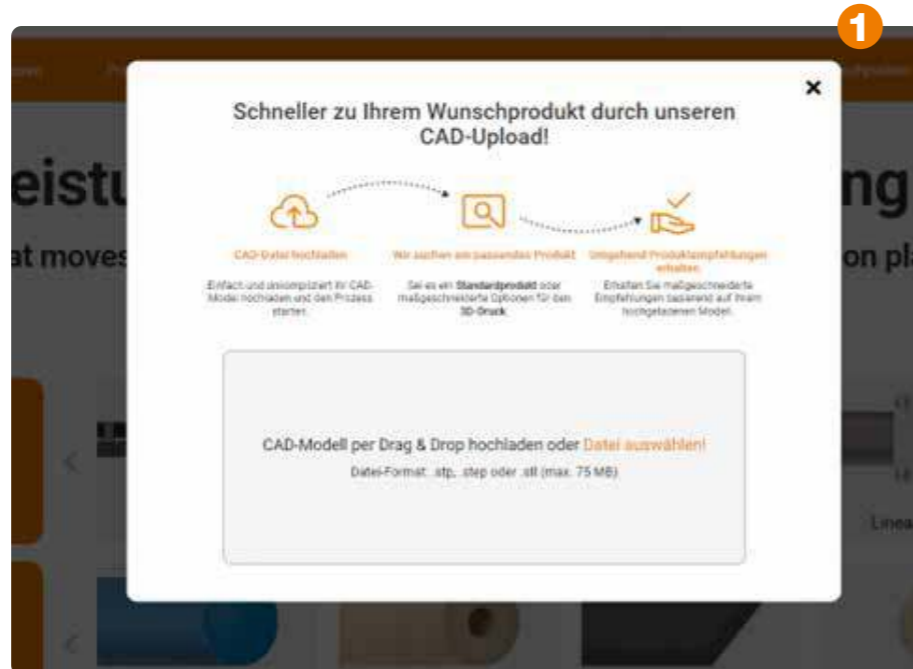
1

eistu

at moves

ng

on pl

Linea

×

Schneller zu Ihrem Wunschprodukt durch unseren CAD-Upload!

CAD-Datei hochladen

Einfach und unkompliziert Ihr CAD-Model hochladen und den Prozess starten.

Wir suchen ein passendes Produkt

Sei es ein Standardprodukt oder maßgeschneiderte Optionen für den 3D-Druck.

Umgehend Produktempfehlungen erhalten

Erhalten Sie maßgeschneiderte Empfehlungen basierend auf Ihrem hochgeladenen Model.

CAD-Modell per Drag & Drop hochladen oder Datei auswählen!

Datei-Format: .stp, .step oder .stl (max. 75 MB)